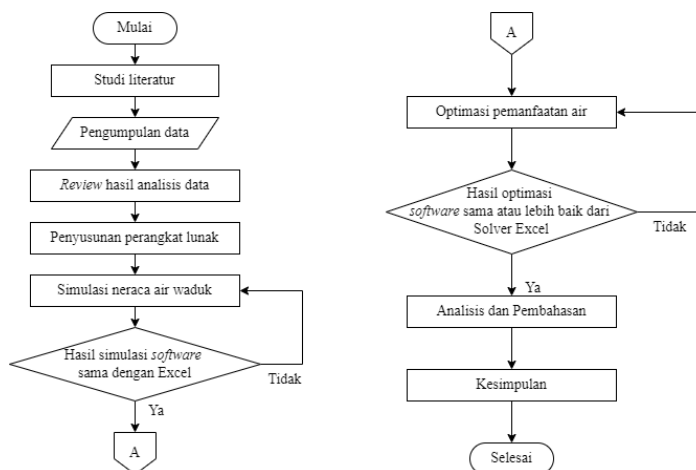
Mulai

Studi literatur

Pengumpulan data

Review hasil analisis data

Penyusunan perangkat lunak

Simulasi neraca air waduk

Hasil simulasi software sama dengan Excel

Tidak

Ya

A

A

Optimasi pemanfaatan air

Hasil optimasi software sama atau lebih baik dari Solver Excel

Tidak

Ya

Analisis dan Pembahasan

Kesimpulan

Selesai